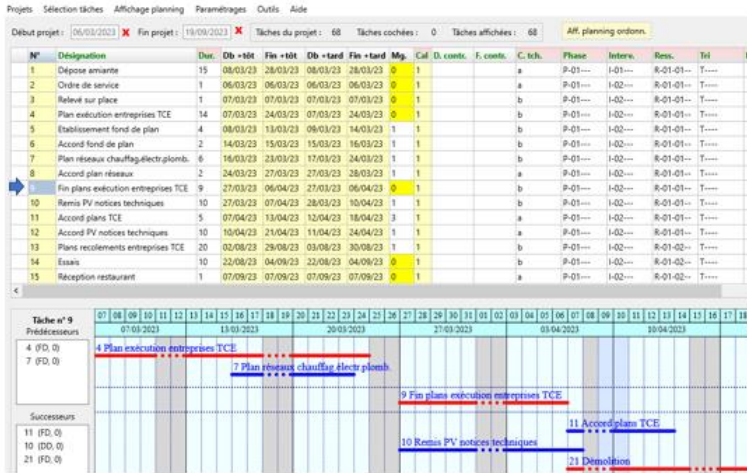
Projets Sélection tâches Affichage planning Paramétrages Outils Aide

Début projet : 06/03/2023 ✖ Fin projet : 19/09/2023 ✖ Tâches du projet : 68 Tâches cochées : 0 Tâches affichées : 68 Aff. planning ordonn.

| N° | Désignation | Dur. | Db +tôt | Fin +tôt | Db +tard | Fin +tard | Mg. | Cal | D. contr. | F. contr. | C. tch. | Phase | Interv. | Ress. | Tri |
|---|---|---|---|---|---|---|---|---|---|---|---|---|---|---|---|
| 1 | Dépose amiante | 15 | 08/03/23 | 27/03/23 | 08/03/23 | 27/03/23 | 0 | 1 | | | a | P-01--- | I-01--- | R-01-01--- | T----- |
| 2 | Ordre de service | 1 | 06/03/23 | 06/03/23 | 06/03/23 | 06/03/23 | 0 | 1 | | | b | P-01--- | I-02--- | R-01-01--- | T----- |
| 3 | Relevé sur place | 1 | 07/03/23 | 07/03/23 | 07/03/23 | 07/03/23 | 0 | 1 | | | b | P-01--- | I-02--- | R-01-01--- | T----- |
| 4 | Plan exécution entreprises TCE | 14 | 07/03/23 | 24/03/23 | 07/03/23 | 24/03/23 | 0 | 1 | | | a | P-01--- | I-01--- | R-01-01--- | T----- |
| 5 | Etablissement fond de plan | 4 | 08/03/23 | 13/03/23 | 09/03/23 | 14/03/23 | 1 | 1 | | | b | P-01--- | I-02--- | R-01-01--- | T----- |
| 6 | Accord fond de plan | 2 | 14/03/23 | 15/03/23 | 15/03/23 | 16/03/23 | 1 | 1 | | | c | P-01--- | I-01--- | R-01-01--- | T----- |
| 7 | Plan réseaux chauffag.électr.plomb. | 6 | 16/03/23 | 23/03/23 | 17/03/23 | 24/03/23 | 1 | 1 | | | b | P-01--- | I-02--- | R-01-01--- | T----- |
| 8 | Accord plan réseaux | 2 | 24/03/23 | 27/03/23 | 27/03/23 | 28/03/23 | 1 | 1 | | | c | P-01--- | I-01--- | R-01-01--- | T----- |
| 9 | Fin plans exécution entreprises TCE | 9 | 27/03/23 | 06/04/23 | 27/03/23 | 06/04/23 | 0 | 1 | | | a | P-01--- | I-01--- | R-01-01--- | T----- |
| 10 | Remis PV notices techniques | 10 | 27/03/23 | 07/04/23 | 28/03/23 | 10/04/23 | 1 | 1 | | | a | P-01--- | I-01--- | R-01-01--- | T----- |
| 11 | Accord plans TCE | 5 | 07/04/23 | 13/04/23 | 12/04/23 | 18/04/23 | 3 | 1 | | | c | P-01--- | I-02--- | R-01-01--- | T----- |
| 12 | Accord PV notices techniques | 10 | 10/04/23 | 21/04/23 | 11/04/23 | 24/04/23 | 1 | 1 | | | a | P-01--- | I-01--- | R-01-01--- | T----- |
| 13 | Plans recolements entreprises TCE | 20 | 02/08/23 | 29/08/23 | 03/08/23 | 30/08/23 | 1 | 1 | | | a | P-01--- | I-01--- | R-01-02--- | T----- |
| 14 | Essais | 10 | 22/08/23 | 04/09/23 | 22/08/23 | 04/09/23 | 0 | 1 | | | a | P-01--- | I-01--- | R-01-02--- | T----- |
| 15 | Réception restaurant | 1 | 07/09/23 | 07/09/23 | 07/09/23 | 07/09/23 | 0 | 1 | | | b | P-01--- | I-02--- | R-01-02--- | T----- |

Tâche n° 9
Prédécesseurs
4 (FD, 0)
7 (FD, 0)

07 08 09 10 11 12 13 14 15 16 17 18 19 20 21 22 23 24 25 26 27 28 29 30 31 01 02 03 04 05 06 07 08 09 10 11 12 13 14 15 16 17
07/03/2023 13/03/2023 20/03/2023 27/03/2023 03/04/2023 10/04/2023

4 Plan exécution entreprises TCE
7 Plan réseaux chauffag.électr.plomb.
9 Fin plans exécution entreprises TCE
11 Accord plans TCE
10 Remis PV notices techniques
21 Démolition

Successeurs
11 (FD, 0)
10 (DD, 0)
21 (FD, 0)